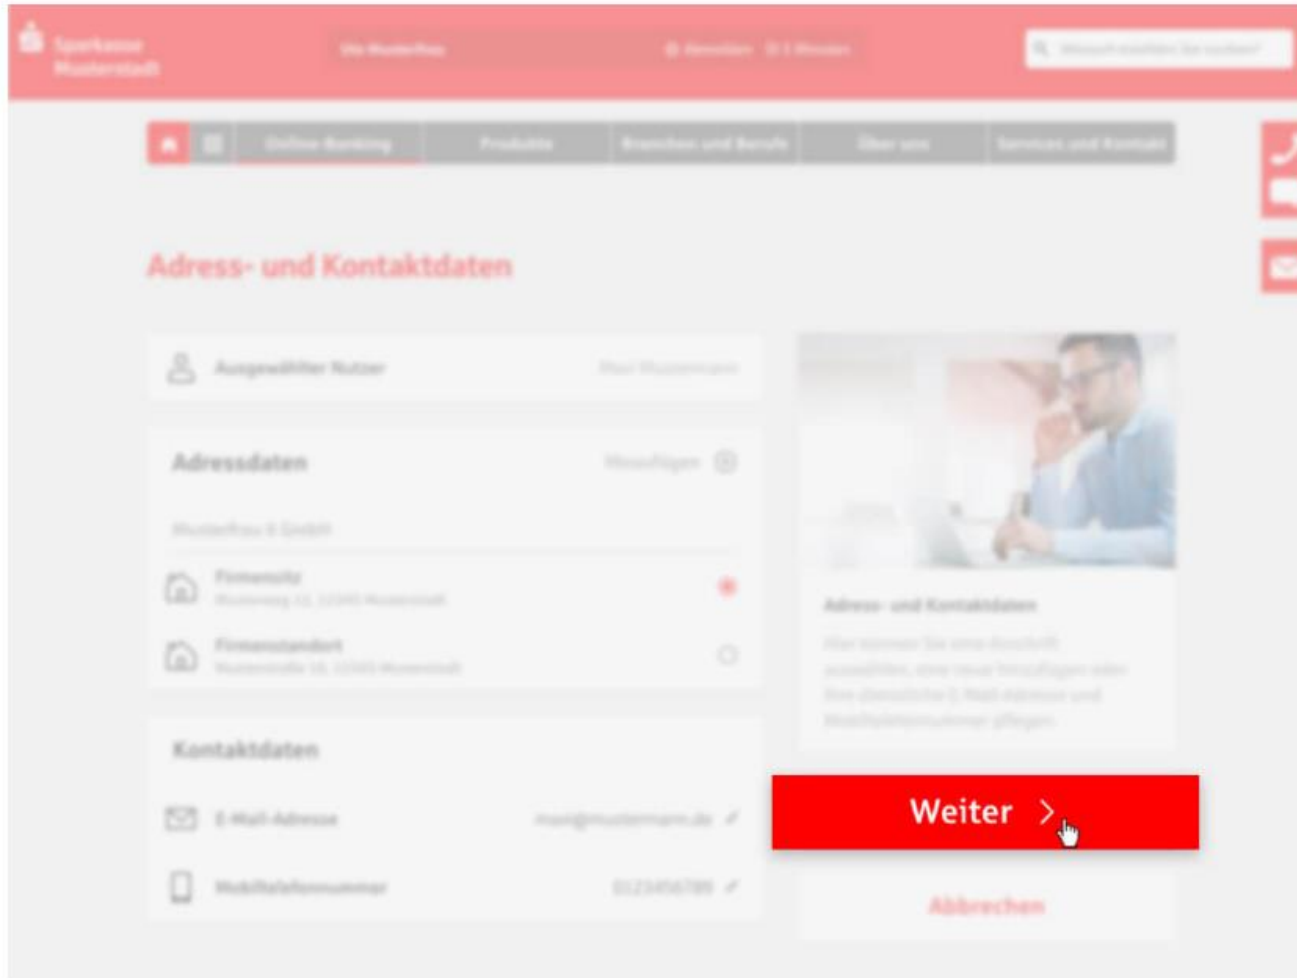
Sparkasse Musterstadt

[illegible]

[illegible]

Online-Banking | Produkte | Branchen und Berufe | Über uns | Services und Kontakt

Adress- und Kontaktdaten

Ausgewählter Nutzer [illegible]

Adressdaten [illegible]

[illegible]

Firmensitz
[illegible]

Firmenstandort
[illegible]

Kontaktdaten

E-Mail-Adresse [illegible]

Mobiltelefonnummer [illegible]

Adress- und Kontaktdaten

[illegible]

Weiter

Abbrechen